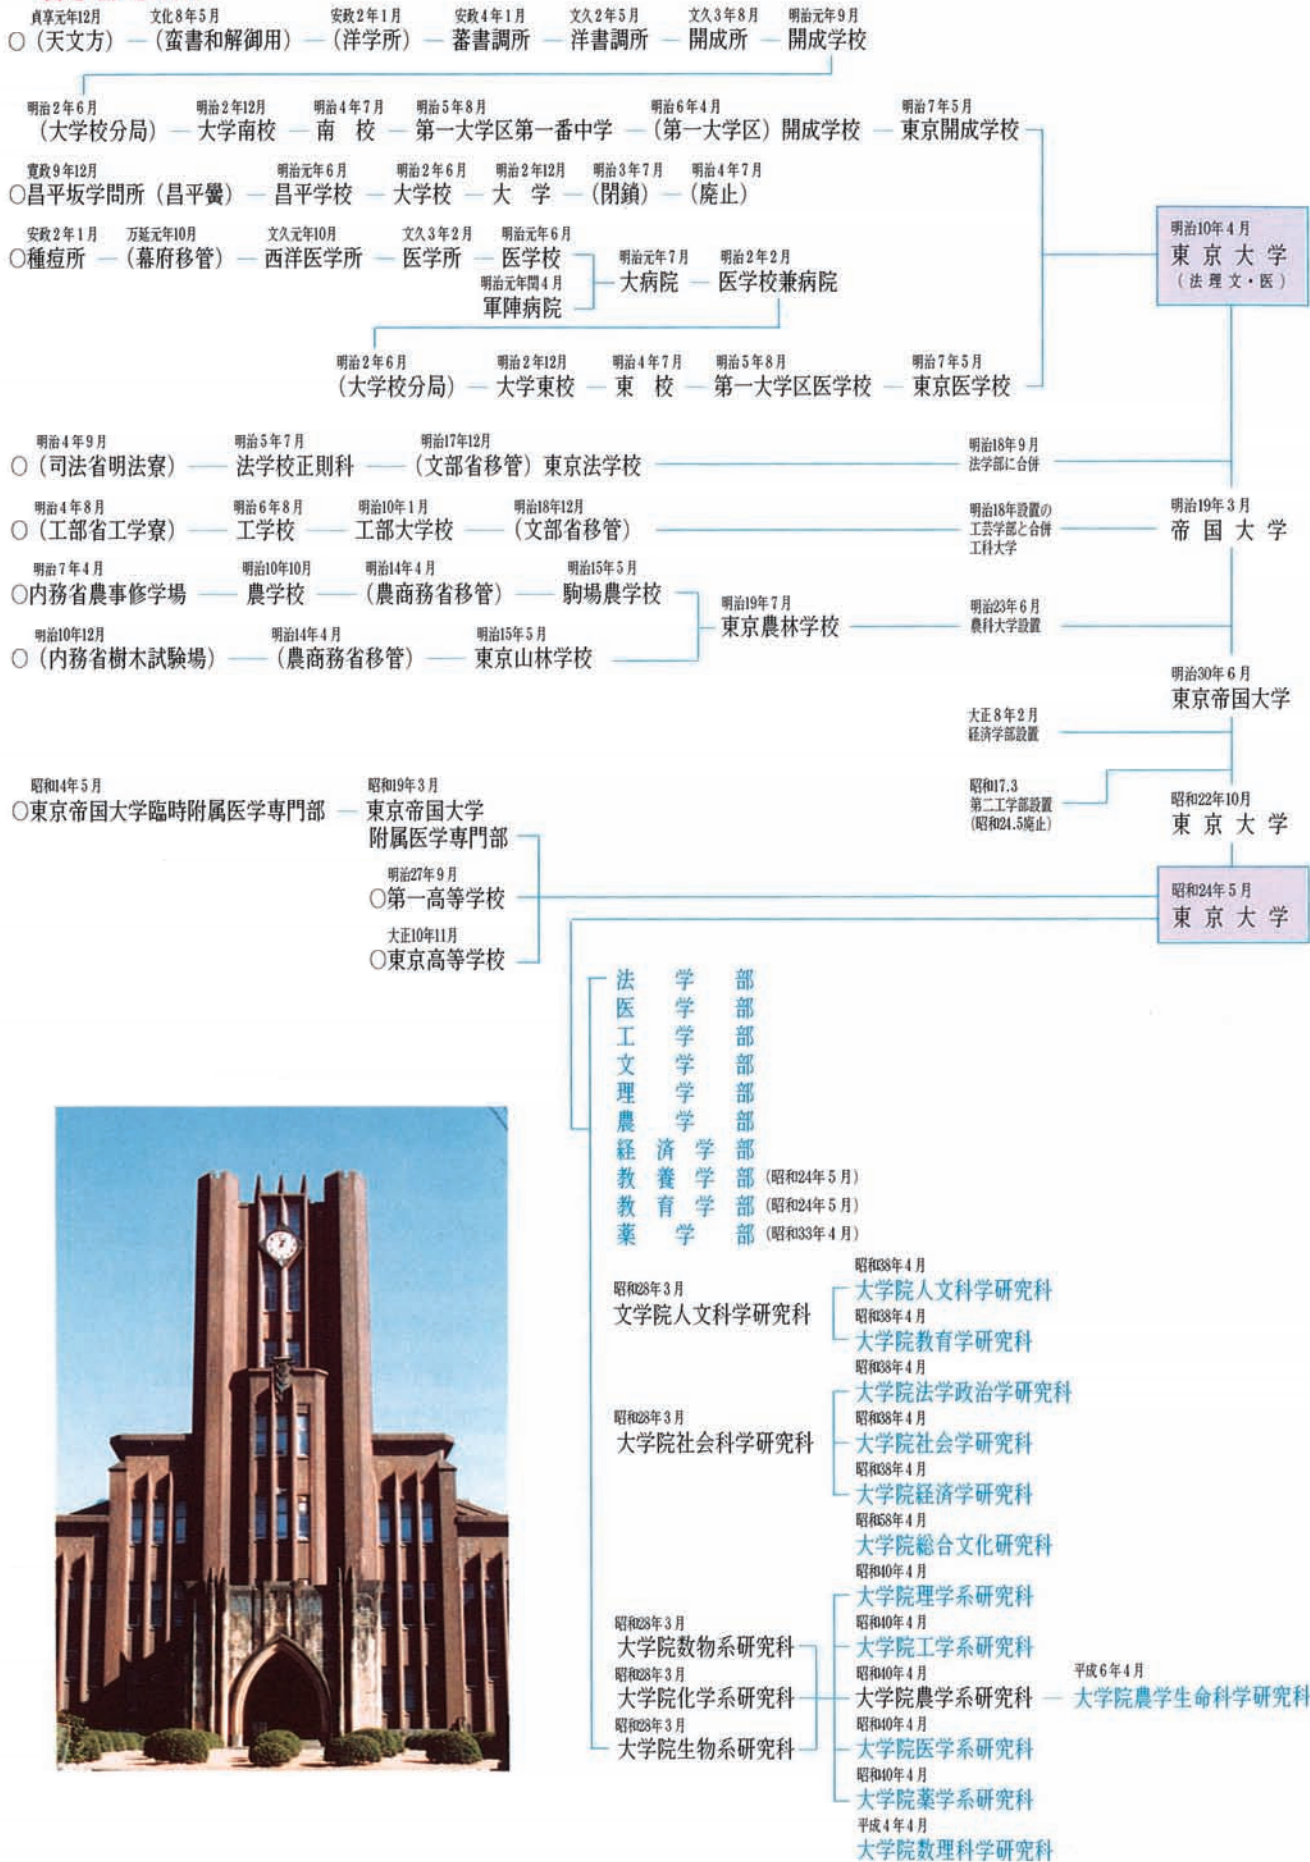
貞享元年12月 ○（天文方） — 文化8年5月 （蛮書和解御用） — 安政2年1月 （洋学所） — 安政4年1月 蕃書調所 — 文久2年5月 洋書調所 — 文久3年8月 開成所 — 明治元年9月 開成学校

明治2年6月 （大学校分局） — 明治2年12月 大学南校 — 明治4年7月 南　校 — 明治5年8月 第一大学区第一番中学 — 明治6年4月 （第一大学区）開成学校 — 明治7年5月 東京開成学校

寛政9年12月 ○昌平坂学問所（昌平黌） — 明治元年6月 昌平学校 — 明治2年6月 大学校 — 明治2年12月 大　学 — 明治3年7月 （閉鎖） — 明治4年7月 （廃止）

安政2年1月 ○種痘所 — 万延元年10月 （幕府移管） — 文久元年10月 西洋医学所 — 文久3年2月 医学所 — 明治元年6月 医学校 — 明治元年7月 大病院 — 明治2年2月 医学校兼病院
明治元年閏4月 軍陣病院

明治10年4月 東京大学 （法理文・医）

明治2年6月 （大学校分局） — 明治2年12月 大学東校 — 明治4年7月 東　校 — 明治5年8月 第一大学区医学校 — 明治7年5月 東京医学校

明治4年9月 ○（司法省明法寮） — 明治5年7月 法学校正則科 — 明治17年12月 （文部省移管）東京法学校 — 明治18年9月 法学部に合併

明治4年8月 ○（工部省工学寮） — 明治6年8月 工学校 — 明治10年1月 工部大学校 — 明治18年12月 （文部省移管） — 明治18年設置の工芸学部と合併 工科大学

明治19年3月 帝国大学

明治7年4月 ○内務省農事修学場 — 明治10年10月 農学校 — 明治14年4月 （農商務省移管） — 明治15年5月 駒場農学校 — 明治19年7月 東京農林学校 — 明治23年6月 農科大学設置

明治10年12月 ○（内務省樹木試験場） — 明治14年4月 （農商務省移管） — 明治15年5月 東京山林学校

明治30年6月 東京帝国大学

大正8年2月 経済学部設置

昭和17.3 第二工学部設置 （昭和24.5廃止）

昭和22年10月 東京大学

昭和14年5月 ○東京帝国大学臨時附属医学専門部 — 昭和19年3月 東京帝国大学附属医学専門部

明治27年9月 ○第一高等学校

大正10年11月 ○東京高等学校

昭和24年5月 東京大学

法学部
医学部
工学部
文学部
理学部
農学部
経済学部
教養学部（昭和24年5月）
教育学部（昭和24年5月）
薬学部（昭和33年4月）

昭和28年3月 文学院人文科学研究科 — 昭和38年4月 大学院人文科学研究科 / 昭和38年4月 大学院教育学研究科

昭和28年3月 大学院社会科学研究科 — 昭和38年4月 大学院法学政治学研究科 / 昭和38年4月 大学院社会学研究科 / 昭和38年4月 大学院経済学研究科

昭和58年4月 大学院総合文化研究科

昭和28年3月 大学院数物系研究科
昭和28年3月 大学院化学系研究科
昭和28年3月 大学院生物系研究科

昭和40年4月 大学院理学系研究科
昭和40年4月 大学院工学系研究科
昭和40年4月 大学院農学系研究科 — 平成6年4月 大学院農学生命科学研究科
昭和40年4月 大学院医学系研究科
昭和40年4月 大学院薬学系研究科
平成4年4月 大学院数理科学研究科